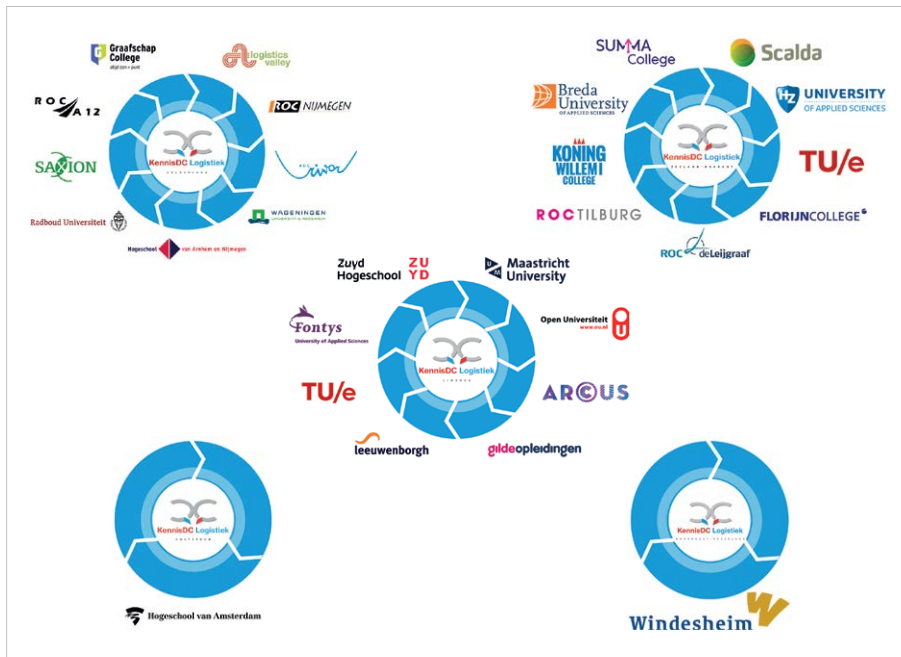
Graafschap College
logistics valley
ROC A12
ROC NIJMEGEN
SAXION
ROC rivor
KennisDC Logistiek
GELDERLAND
Radboud Universiteit
WAGENINGEN UNIVERSITY & RESEARCH
Hogeschool van Arnhem en Nijmegen

SUMMA College
Scalda
Breda University OF APPLIED SCIENCES
HZ UNIVERSITY OF APPLIED SCIENCES
KONING WILLEM I COLLEGE
KennisDC Logistiek
ZEELAND · BRABANT
TU/e
ROC TILBURG
FLORIJNCOLLEGE
ROC de Leijgraaf

Zuyd Hogeschool ZU YD
Maastricht University
Fontys University of Applied Sciences
Open Universiteit www.ou.nl
KennisDC Logistiek
LIMBURG
TU/e
ARCUS
leeuwenborgh
gildeopleidingen

KennisDC Logistiek
AMSTERDAM
Hogeschool van Amsterdam

KennisDC Logistiek
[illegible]
Windesheim